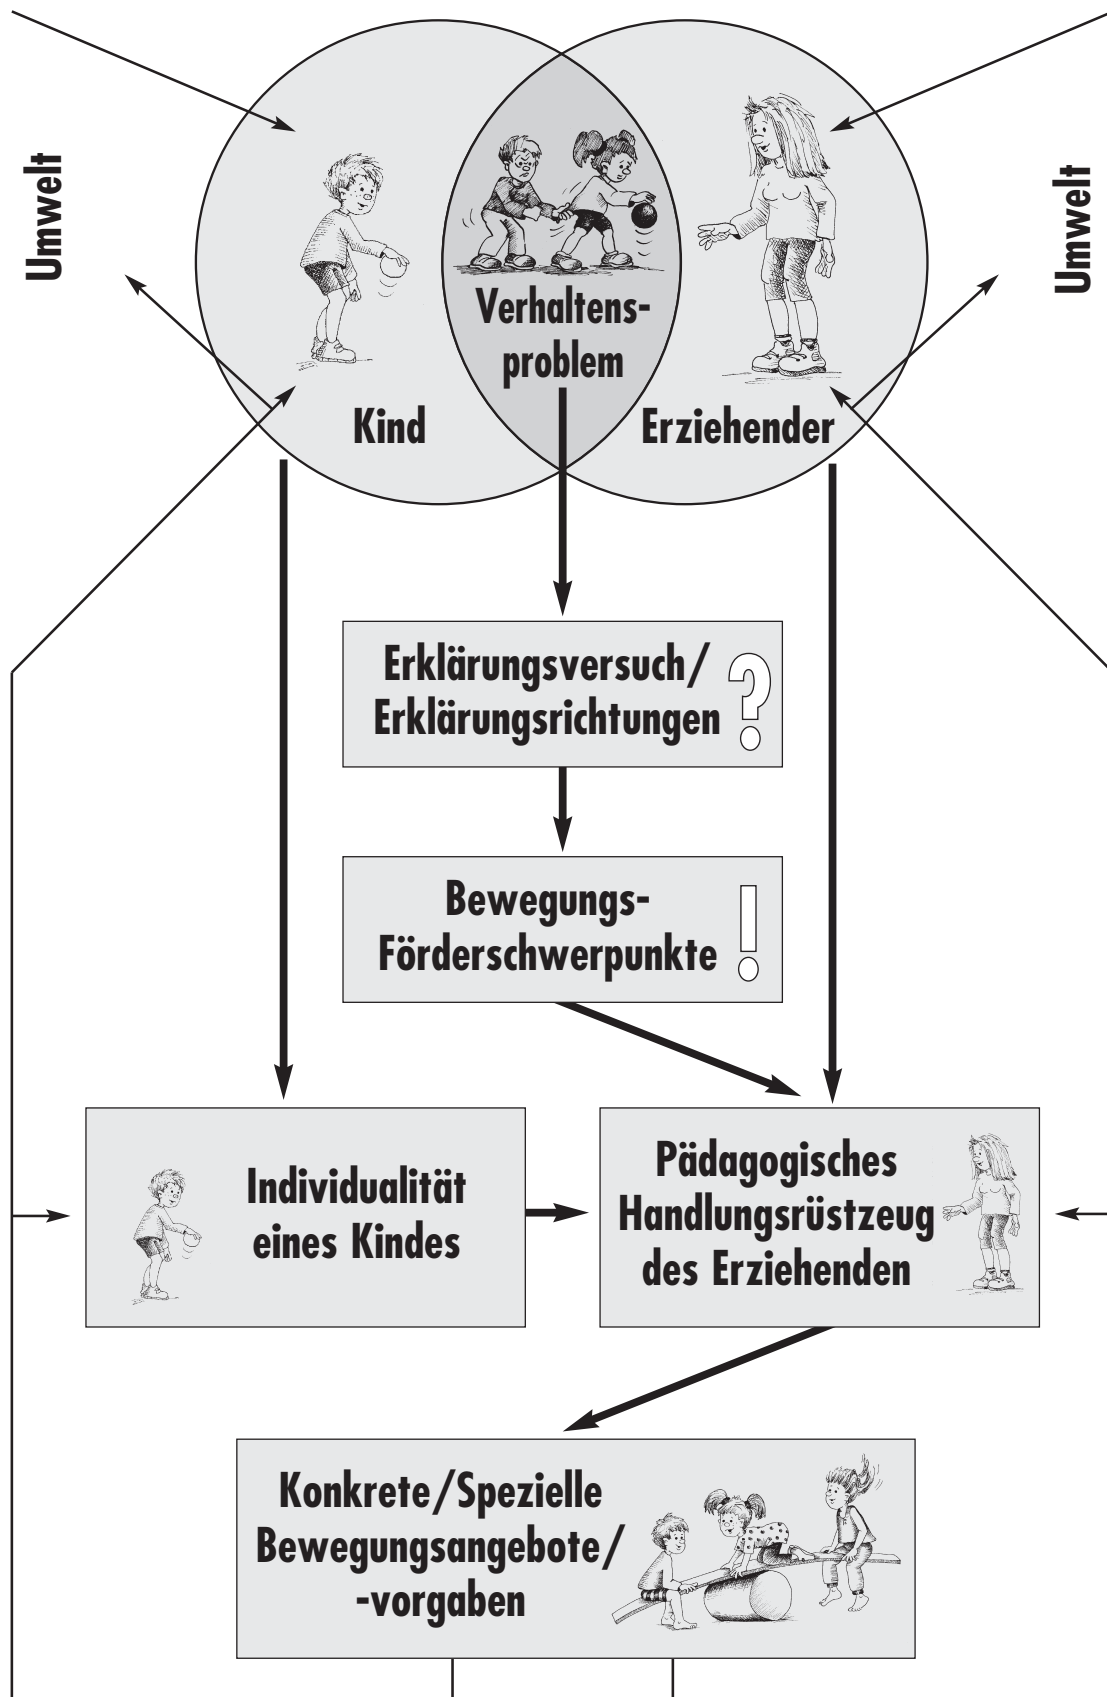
Umwelt

Umwelt

Verhaltensproblem

Kind

Erziehender

Erklärungsversuch/
Erklärungsrichtungen ?

Bewegungs-
Förderschwerpunkte !

Individualität eines Kindes

Pädagogisches Handlungsrüstzeug des Erziehenden

Konkrete/Spezielle Bewegungsangebote/ -vorgaben